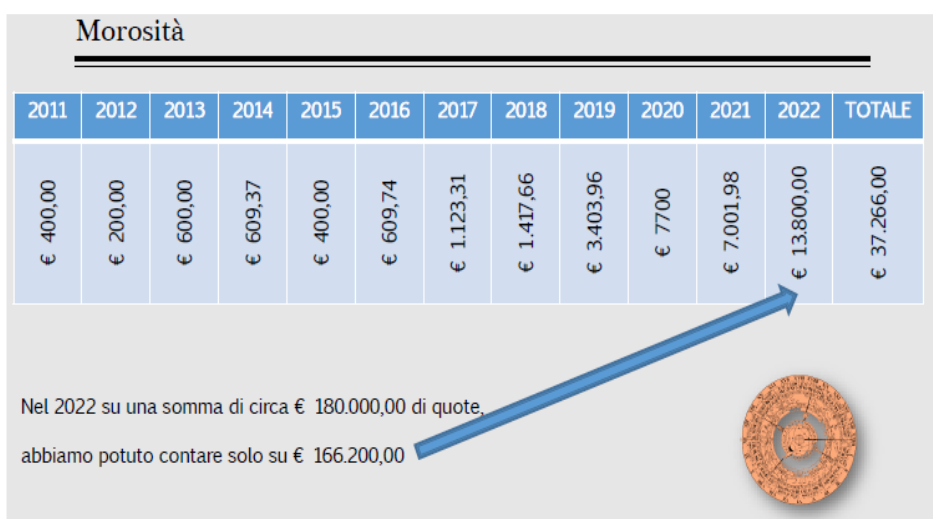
Morosità

| 2011 | 2012 | 2013 | 2014 | 2015 | 2016 | 2017 | 2018 | 2019 | 2020 | 2021 | 2022 | TOTALE |
|---|---|---|---|---|---|---|---|---|---|---|---|---|
| € 400,00 | € 200,00 | € 600,00 | € 609,37 | € 400,00 | € 609,74 | € 1.123,31 | € 1.417,66 | € 3.403,96 | € 7700 | € 7.001,98 | € 13.800,00 | € 37.266,00 |

Nel 2022 su una somma di circa € 180.000,00 di quote,

abbiamo potuto contare solo su € 166.200,00